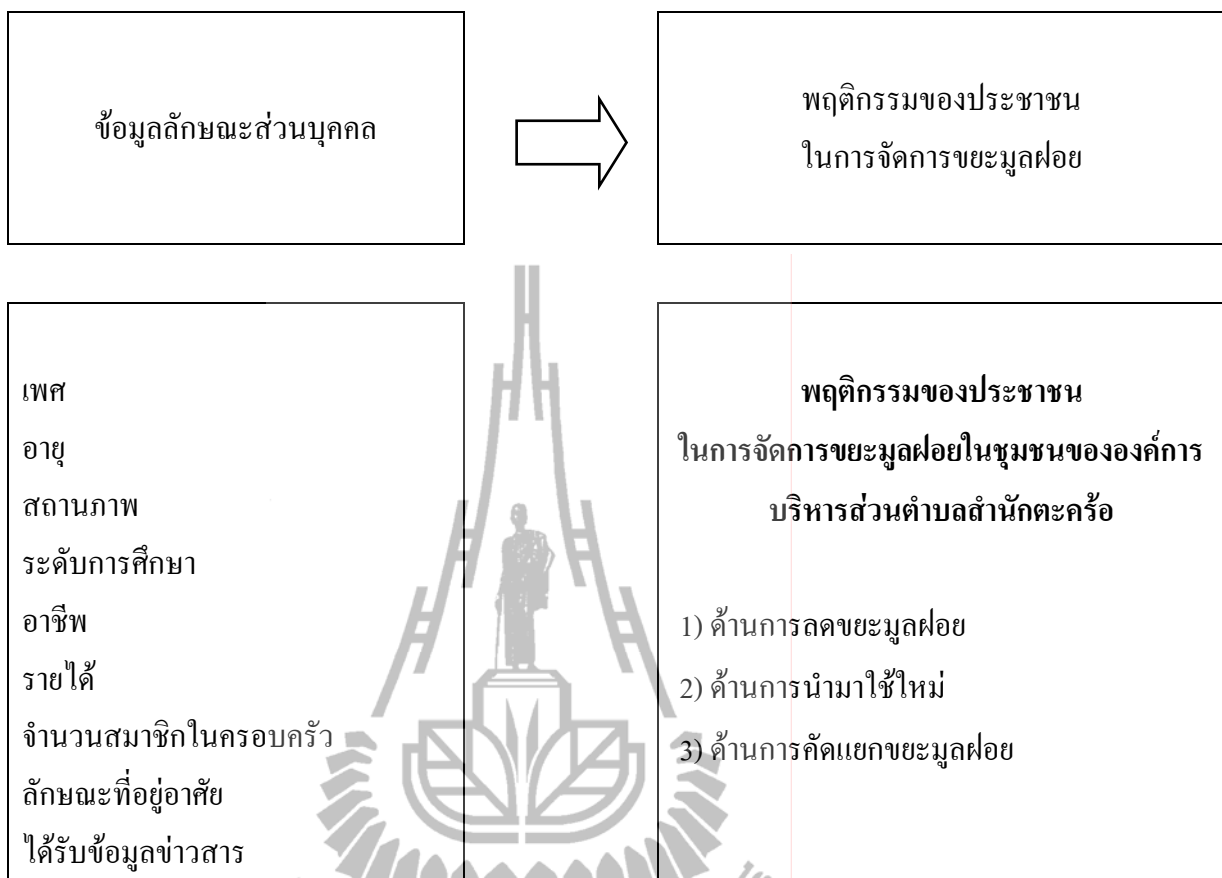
ข้อมูลลักษณะส่วนบุคคล

พฤติกรรมของประชาชน
ในการจัดการขยะมูลฝอย

เพศ
อายุ
สถานภาพ
ระดับการศึกษา
อาชีพ
รายได้
จำนวนสมาชิกในครอบครัว
ลักษณะที่อยู่อาศัย
ได้รับข้อมูลข่าวสาร

**พฤติกรรมของประชาชน
ในการจัดการขยะมูลฝอยในชุมชนขององค์การบริหารส่วนตำบลสำนักตะคร้อ**

1) ด้านการลดขยะมูลฝอย
2) ด้านการนำมาใช้ใหม่
3) ด้านการคัดแยกขยะมูลฝอย